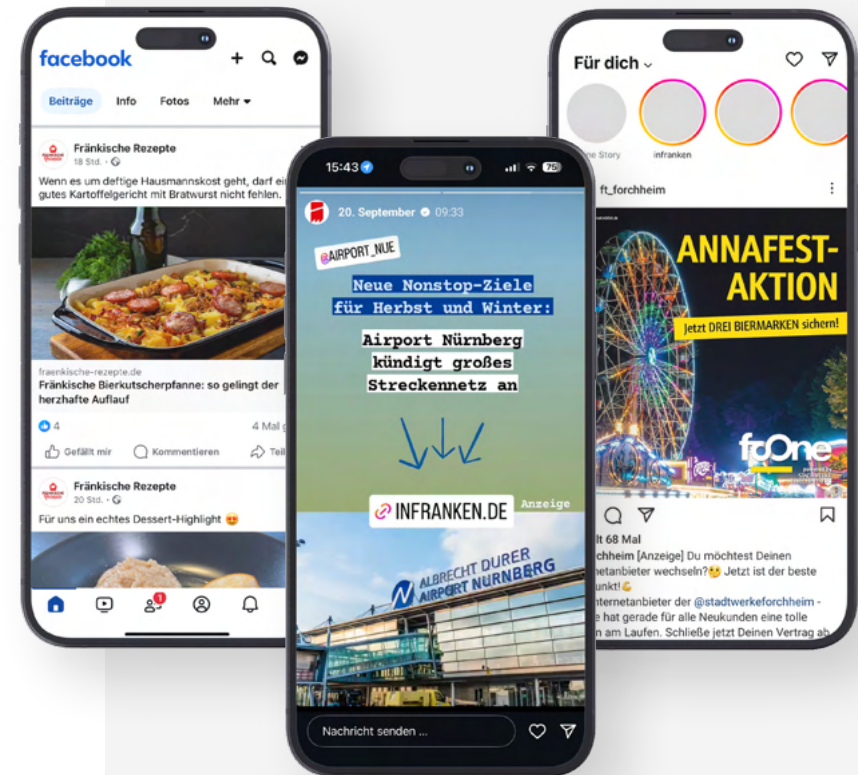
facebook

Beiträge Info Fotos Mehr

Fränkische Rezepte
18 Std.

Wenn es um deftige Hausmannskost geht, darf ein gutes Kartoffelgericht mit Bratwurst nicht fehlen.

fraenkische-rezepte.de
Fränkische Bierkutscherpfanne: so gelingt der herzhafte Auflauf

4
4 Mal g

Gefällt mir Kommentieren Teil

Fränkische Rezepte
20 Std.

Für uns ein echtes Dessert-Highlight 😍

1

15:43

75

20. September 09:33

@AIRPORT_NUE

Neue Nonstop-Ziele für Herbst und Winter:

Airport Nürnberg kündigt großes Streckennetz an

INFRANKEN.DE

Anzeige

ALBRECHT DURER AIRPORT NURNBERG

Nachricht senden ...

Für dich

ne Story infranken

ft_forchheim

ANNAFEST-AKTION

Jetzt DREI BIERMARKEN sichern!

ftOne

lt 68 Mal
rchheim [Anzeige] Du möchtest Deinen tanbieter wechseln?🤔 Jetzt ist der beste unkt!💪
nternetanbieter der @stadtwerkeforchheim - e hat gerade für alle Neukunden eine tolle n am Laufen. Schließe jetzt Deinen Vertrag ab